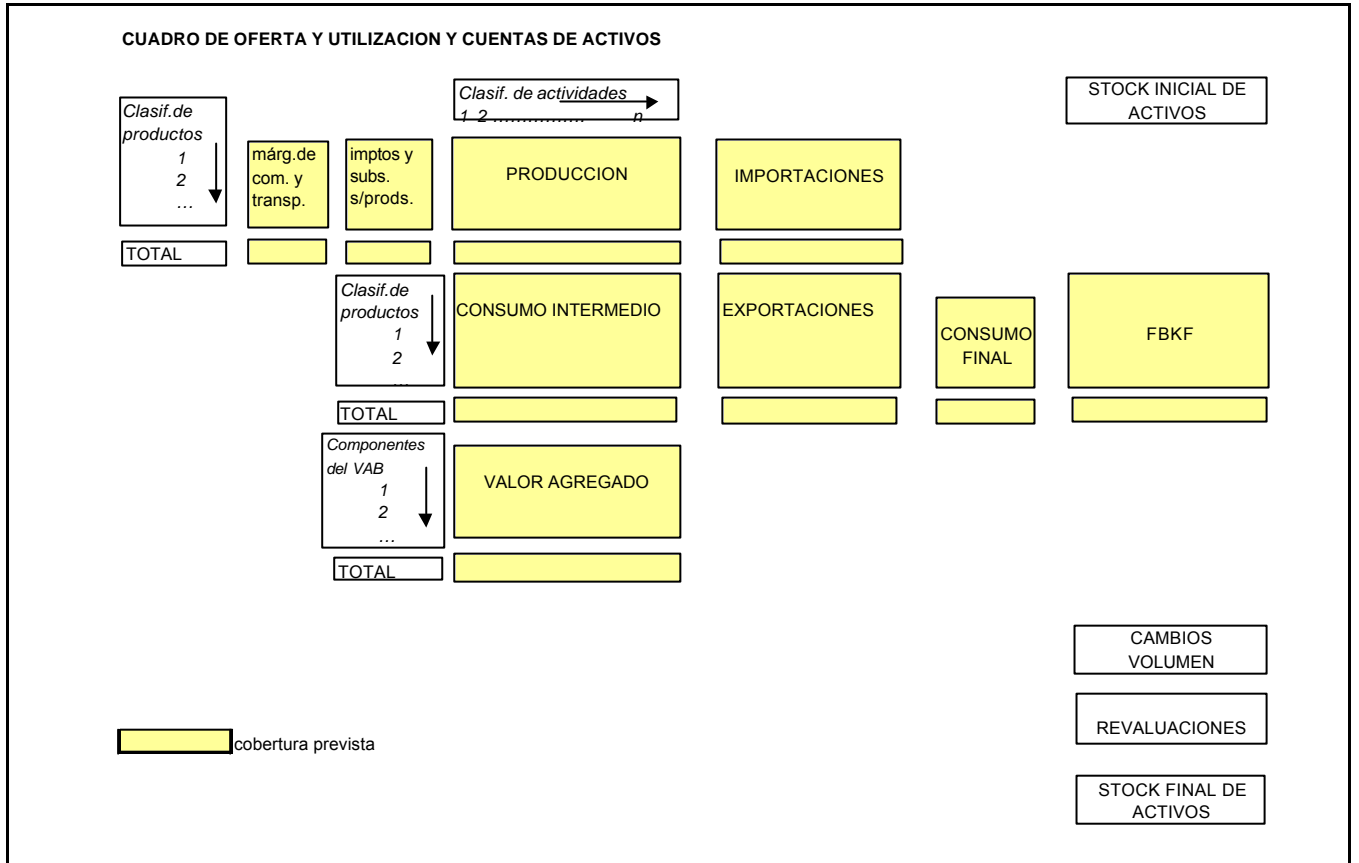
CUADRO DE OFERTA Y UTILIZACION Y CUENTAS DE ACTIVOS

Clasif. de actividades
1 2 .............. n

STOCK INICIAL DE ACTIVOS

Clasif.de productos
1
2
…

márg.de com. y transp.

imptos y subs. s/prods.

PRODUCCION

IMPORTACIONES

TOTAL

Clasif.de productos
1
2
…

CONSUMO INTERMEDIO

EXPORTACIONES

CONSUMO FINAL

FBKF

TOTAL

Componentes del VAB
1
2
…

VALOR AGREGADO

TOTAL

CAMBIOS VOLUMEN

REVALUACIONES

cobertura prevista

STOCK FINAL DE ACTIVOS